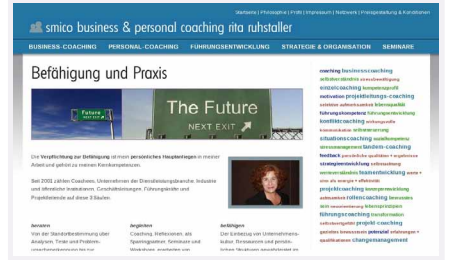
Startseite | Philosophie | Profil | Impressum | Netzwerk | Preisgestaltung & Konditionen

smico business & personal coaching rita ruhstaller

BUSINESS-COACHING PERSONAL-COACHING FÜHRUNGSENTWICKLUNG STRATEGIE & ORGANISATION SEMINARE

Befähigung und Praxis

The Future
NEXT EXIT

Die Verpflichtung zur Befähigung ist mein persönliches Hauptanliegen in meiner Arbeit und gehört zu meinen Kernkompetenzen.

Seit 2001 zählen Coachees, Unternehmen der Dienstleistungsbranche, Industrie und öffentliche Institutionen, Geschäftsleitungen, Führungskräfte und Projektteams auf diese 3 Säulen.

beraten
Von der Standortbestimmung über Analysen, Trend- und Problem-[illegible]

begleiten
Coaching, Reflexionen, als Sparringpartner, Seminare und Workshops, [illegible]

befähigen
Der Einbezug von Unternehmenskultur, Ressourcen und persönlichen Strukturen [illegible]

coaching businesscoaching
selbstbewusstsein zusammenarbeit
einzelcoaching kompetenzprofil
motivation projektleitungs-coaching
zielsetzung führungskräfte kommunikation
führungskompetenz führungsentwicklung
konfliktcoaching veränderungen
kommunikation zieldefinition
situationscoaching qualitätsmanagement
stressmanagement landem-coaching
feedback persönliche qualitäten erfahrung
strategieentwicklung rollenfindung
verantwortlichkeit teamentwicklung
ziele die energie effizienz
projektcoaching teamentwicklung
autonomie rollencoaching kompetenz
führungsverantwortung
führungscoaching transformation
selbständigkeit projekt coaching
ganzheitliche ressourcen potenzial
qualifikationen changemanagement